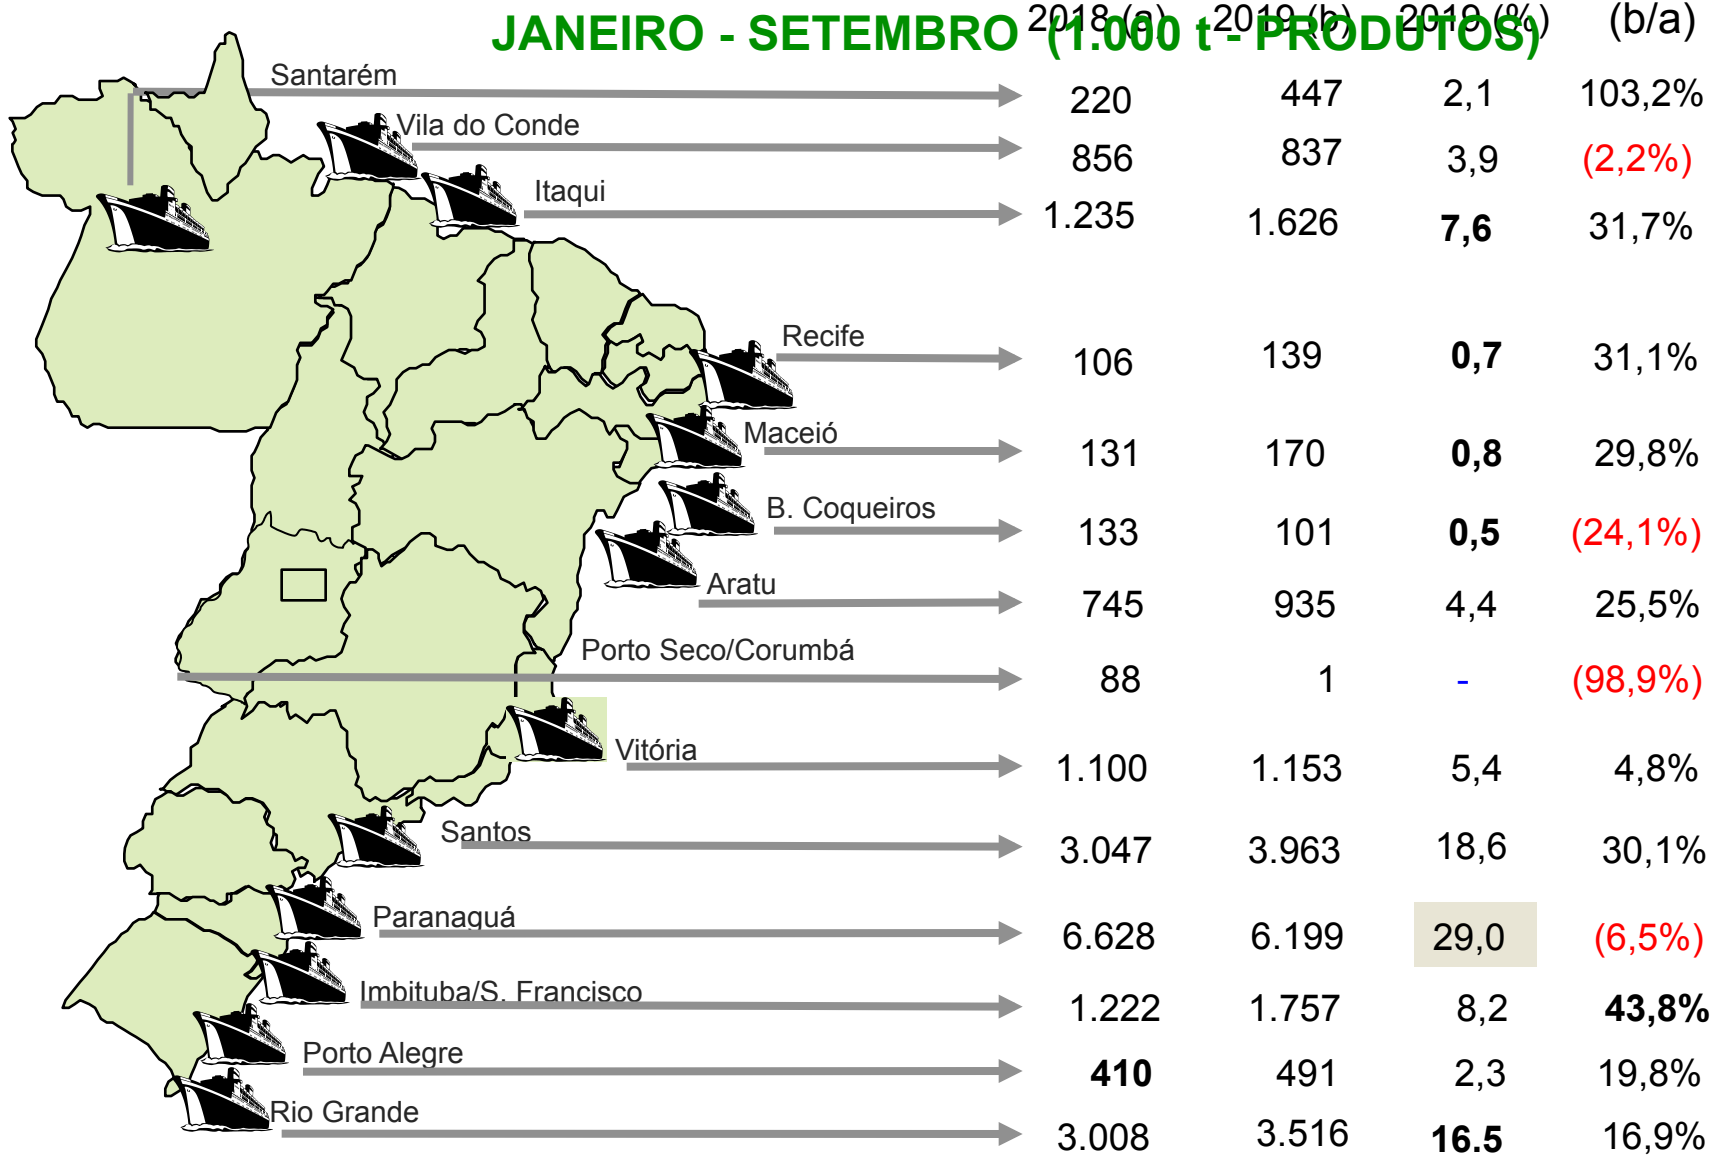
JANEIRO - SETEMBRO (1.000 t - PRODUTOS)

| | 2018 (a) | 2019 (b) | 2019 (%) | (b/a) |
|---|---|---|---|---|
| Santarém | 220 | 447 | 2,1 | 103,2% |
| Vila do Conde | 856 | 837 | 3,9 | (2,2%) |
| Itaqui | 1.235 | 1.626 | 7,6 | 31,7% |
| Recife | 106 | 139 | 0,7 | 31,1% |
| Maceió | 131 | 170 | 0,8 | 29,8% |
| B. Coqueiros | 133 | 101 | 0,5 | (24,1%) |
| Aratu | 745 | 935 | 4,4 | 25,5% |
| Porto Seco/Corumbá | 88 | 1 | - | (98,9%) |
| Vitória | 1.100 | 1.153 | 5,4 | 4,8% |
| Santos | 3.047 | 3.963 | 18,6 | 30,1% |
| Paranaguá | 6.628 | 6.199 | 29,0 | (6,5%) |
| Imbituba/S. Francisco | 1.222 | 1.757 | 8,2 | 43,8% |
| Porto Alegre | 410 | 491 | 2,3 | 19,8% |
| Rio Grande | 3.008 | 3.516 | 16.5 | 16,9% |